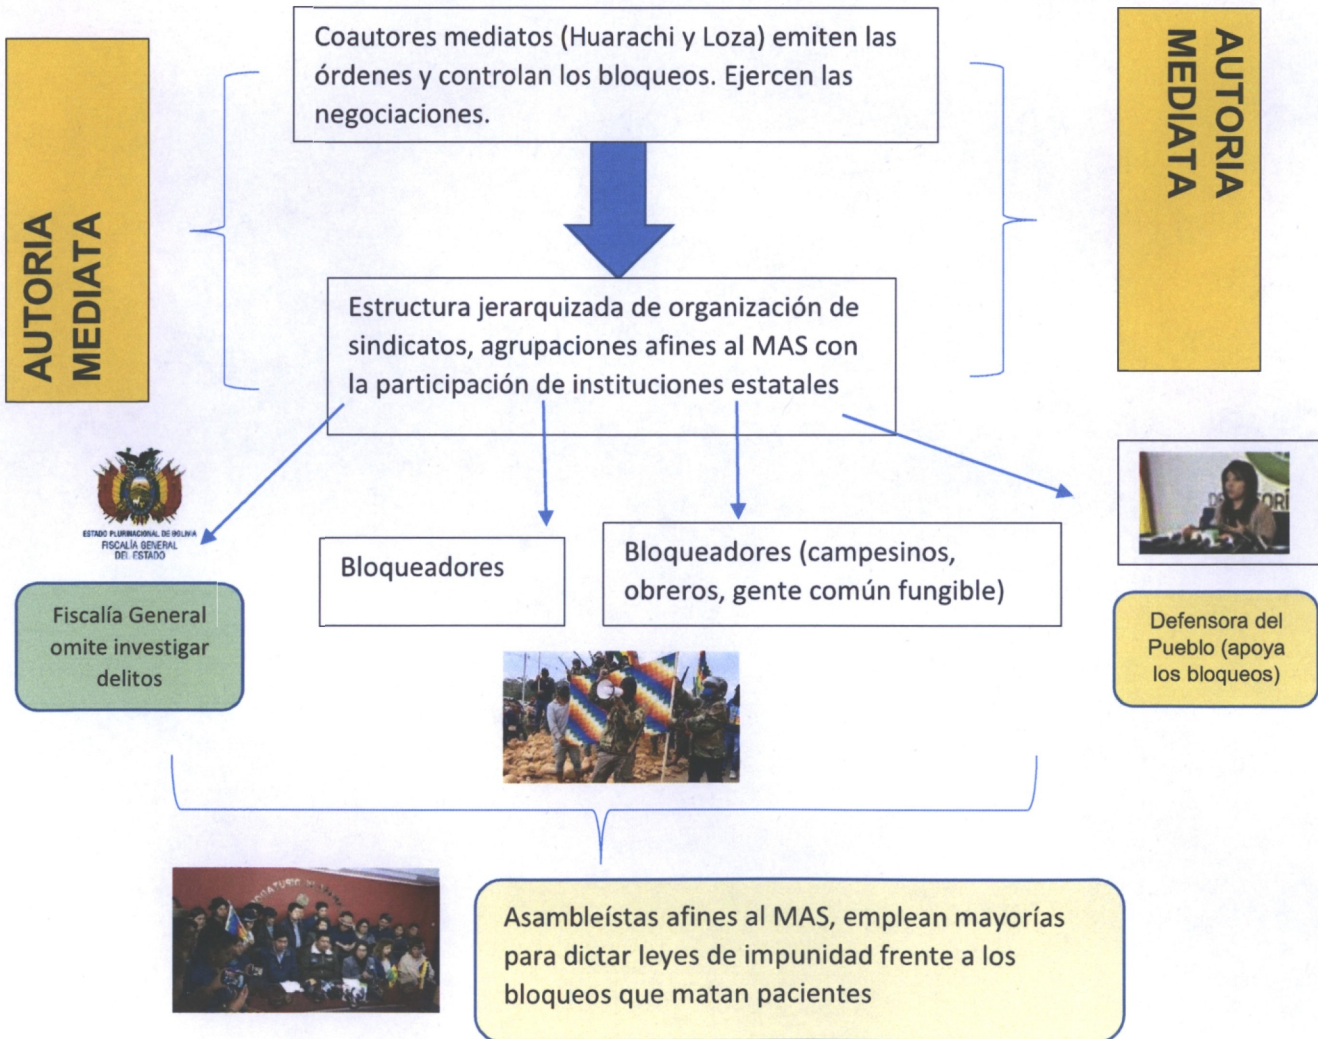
AUTORIA MEDIATA

Coautores mediatos (Huarachi y Loza) emiten las órdenes y controlan los bloqueos. Ejercen las negociaciones.

AUTORIA MEDIATA

Estructura jerarquizada de organización de sindicatos, agrupaciones afines al MAS con la participación de instituciones estatales

ESTADO PLURINACIONAL DE BOLIVIA
FISCALÍA GENERAL DEL ESTADO

Fiscalía General omite investigar delitos

Bloqueadores

Bloqueadores (campesinos, obreros, gente común fungible)

Defensora del Pueblo (apoya los bloqueos)

Asambleístas afines al MAS, emplean mayorías para dictar leyes de impunidad frente a los bloqueos que matan pacientes